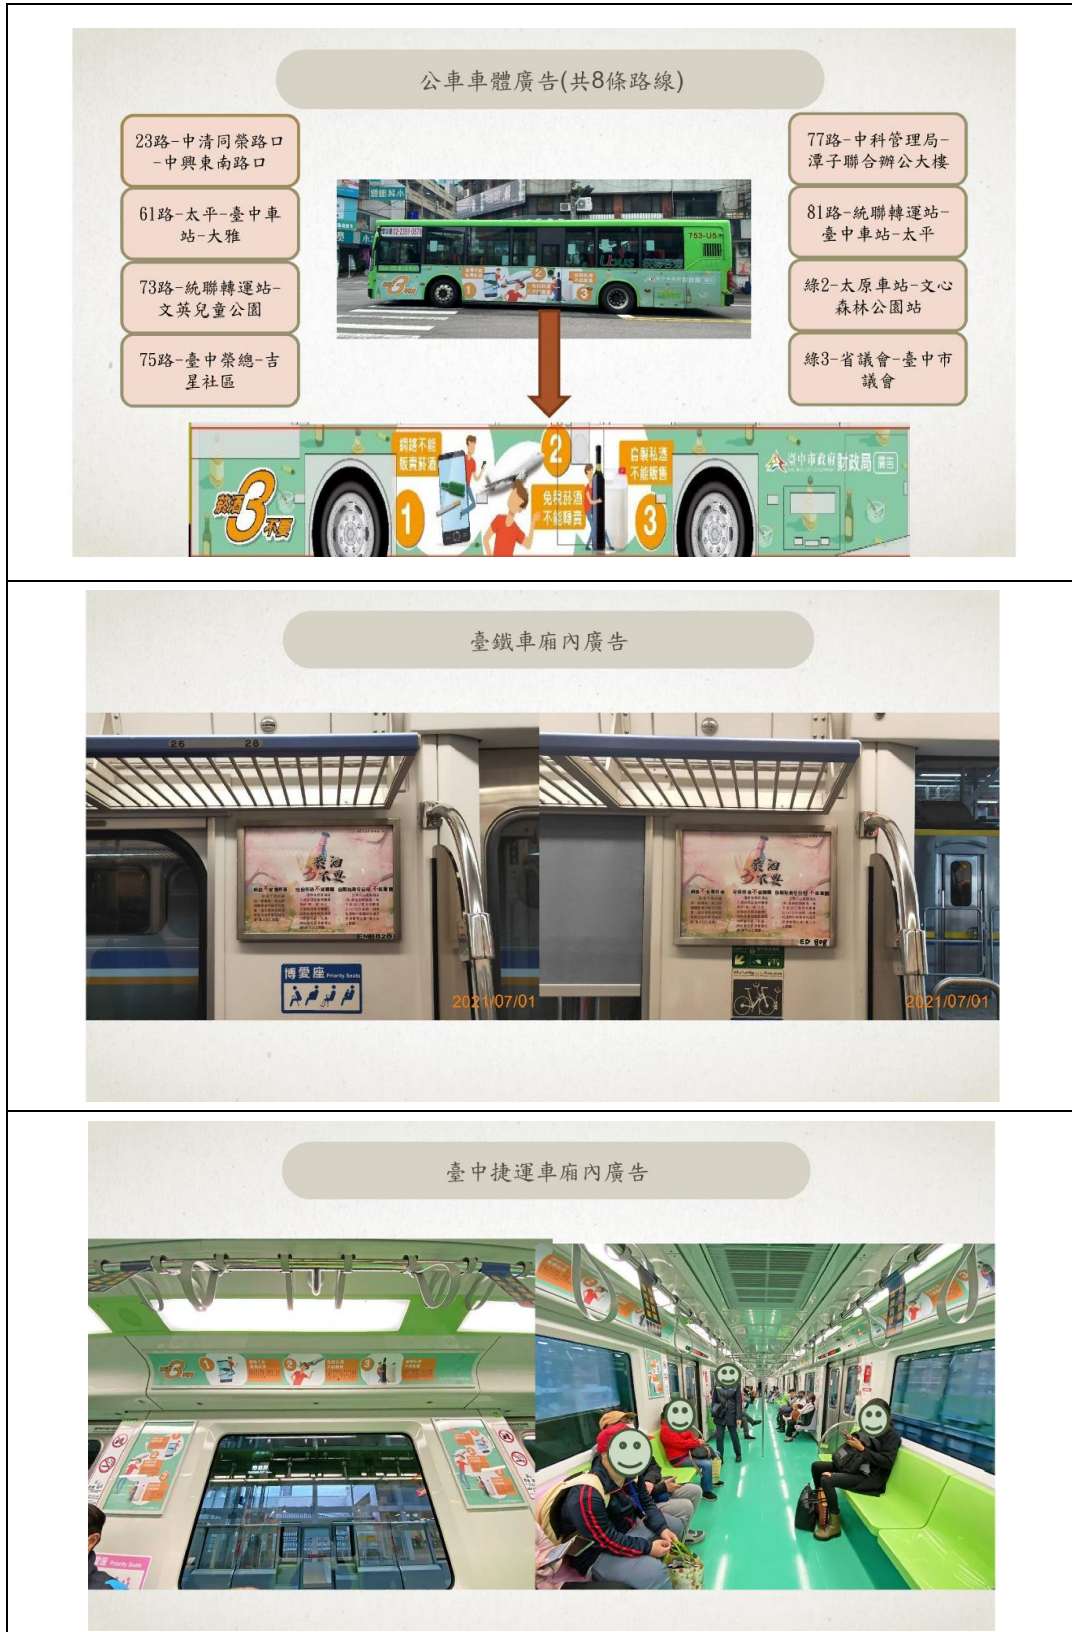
公車車體廣告(共8條路線)

23路-中清同榮路口-中興東南路口

61路-太平-臺中車站-大雅

73路-統聯轉運站-文英兒童公園

75路-臺中榮總-吉星社區

77路-中科管理局-潭子聯合辦公大樓

81路-統聯轉運站-臺中車站-太平

綠2-太原車站-文心森林公園站

綠3-省議會-臺中市議會

753-U5

菸酒3不要

1 網路不能販賣菸酒

2 免稅菸酒不能轉賣

3 自製私酒不能販售

臺中市政府財政局 廣告

臺鐵車廂內廣告

26 28

菸酒3不要

博愛座 Priority Seats

2021/07/01

2021/07/01

臺中捷運車廂內廣告